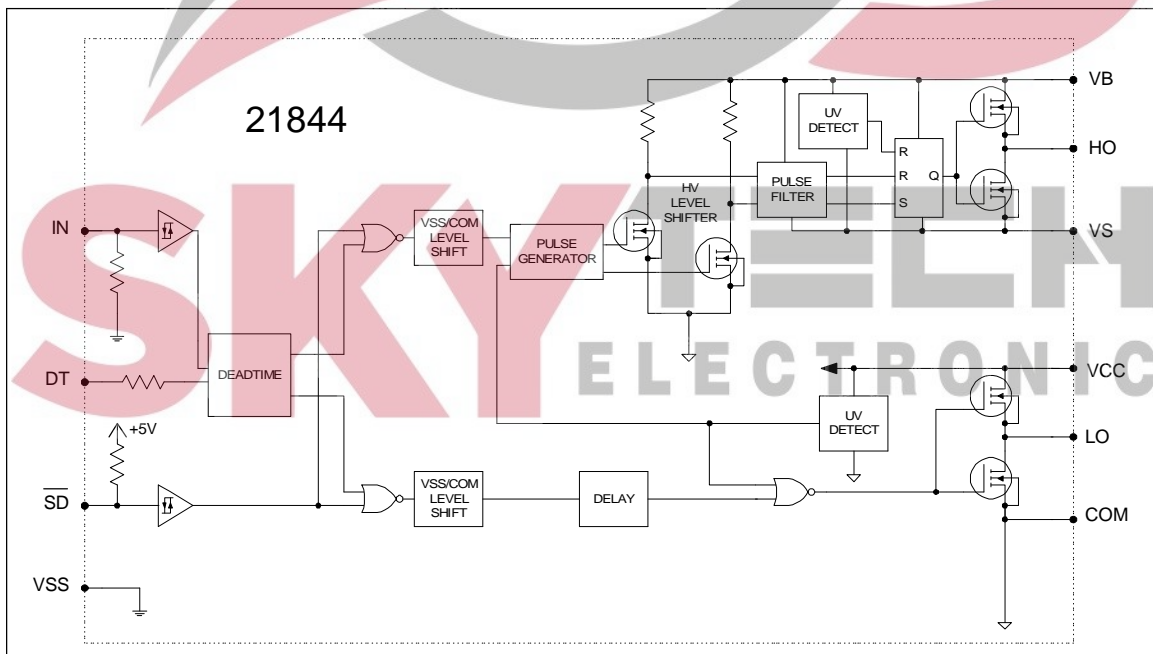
21844

IN

DT

+5V

$\overline{SD}$

VSS

DEADTIME

VSS/COM LEVEL SHIFT

PULSE GENERATOR

HV LEVEL SHIFTER

PULSE FILTER

UV DETECT

R

R

S

Q

VB

HO

VS

VCC

UV DETECT

LO

VSS/COM LEVEL SHIFT

DELAY

COM

SKYTECH

ELECTRONIC